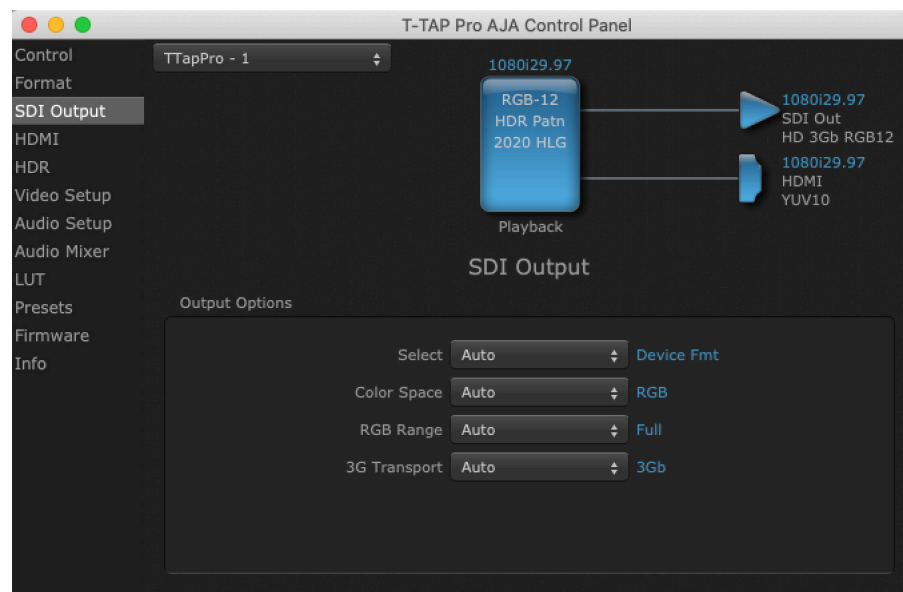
T-TAP Pro AJA Control Panel

Control
Format
SDI Output
HDMI
HDR
Video Setup
Audio Setup
Audio Mixer
LUT
Presets
Firmware
Info

TTapPro - 1

1080i29.97
RGB-12
HDR Patn
2020 HLG
Playback

1080i29.97
SDI Out
HD 3Gb RGB12

1080i29.97
HDMI
YUV10

SDI Output

Output Options

Select Auto Device Fmt
Color Space Auto RGB
RGB Range Auto Full
3G Transport Auto 3Gb